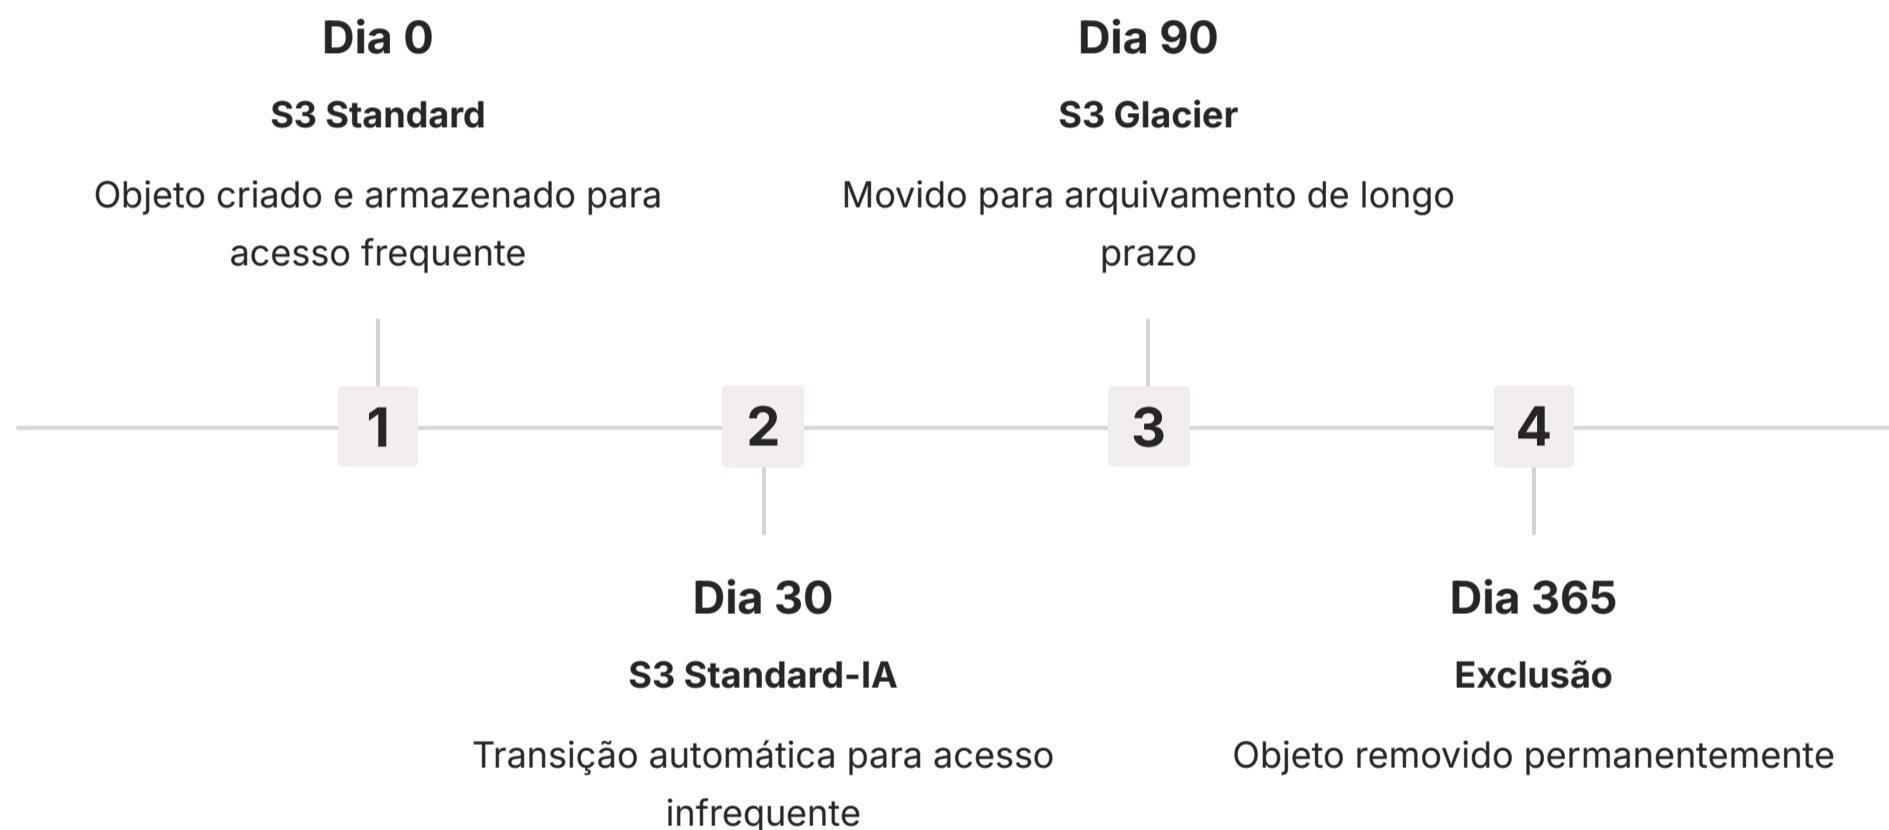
Dia 0

S3 Standard

Objeto criado e armazenado para acesso frequente

Dia 90

S3 Glacier

Movido para arquivamento de longo prazo

1

2

3

4

Dia 30

S3 Standard-IA

Transição automática para acesso infrequente

Dia 365

Exclusão

Objeto removido permanentemente